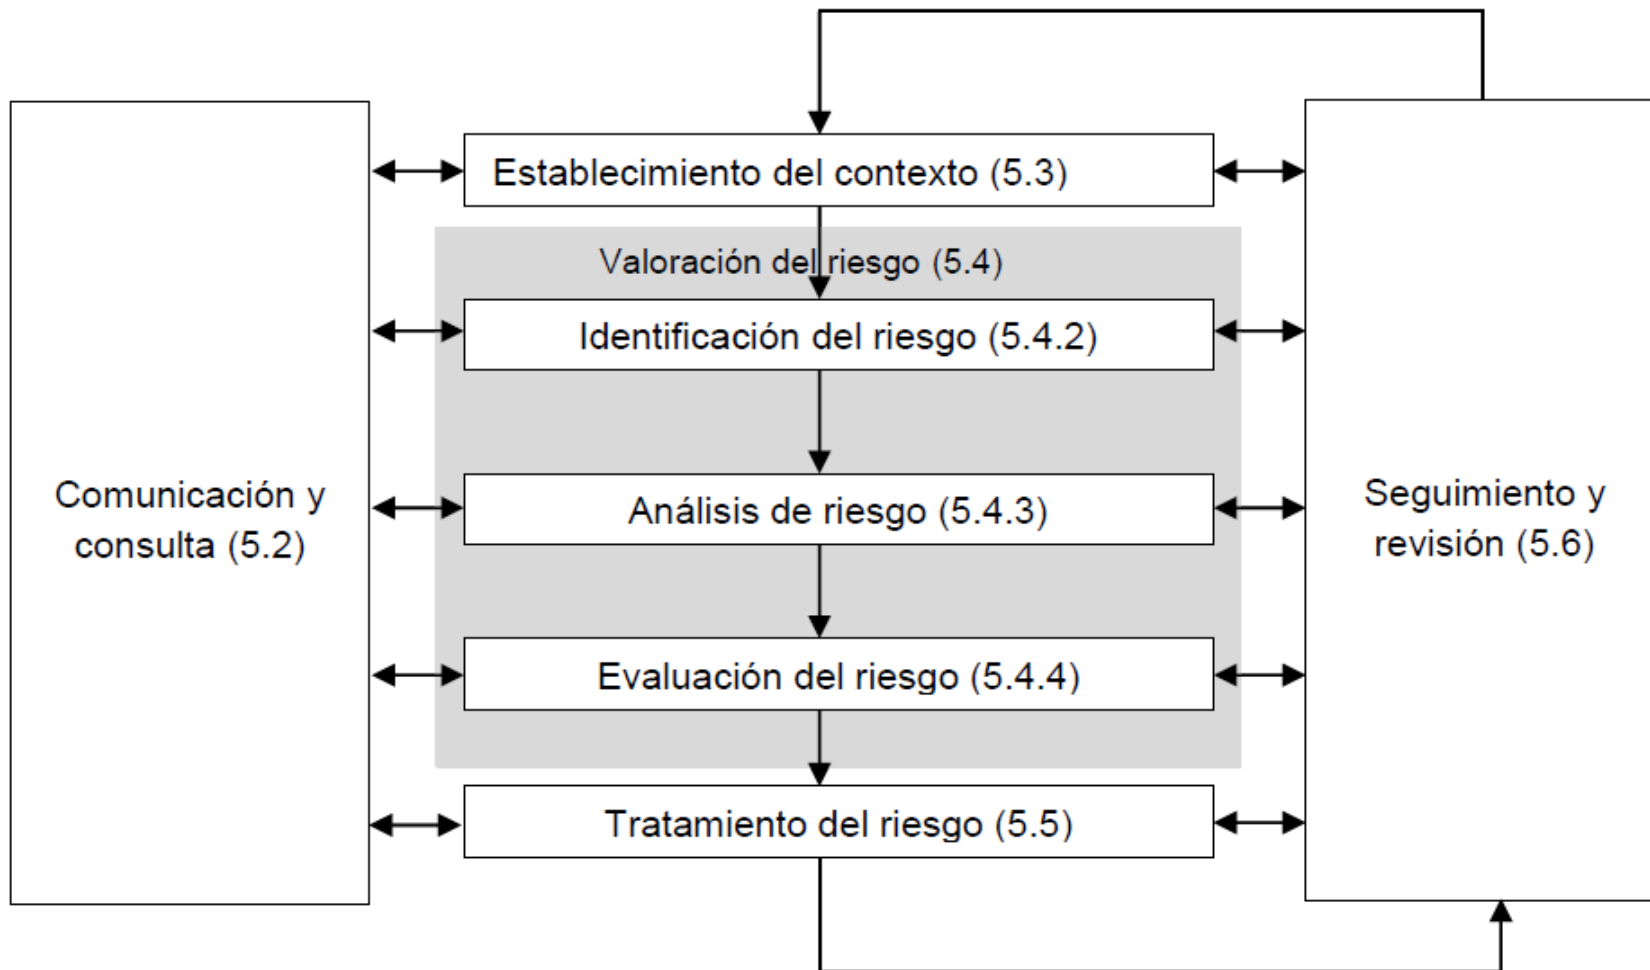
Comunicación y consulta (5.2)

Establecimiento del contexto (5.3)

Valoración del riesgo (5.4)

Identificación del riesgo (5.4.2)

Análisis de riesgo (5.4.3)

Evaluación del riesgo (5.4.4)

Tratamiento del riesgo (5.5)

Seguimiento y revisión (5.6)